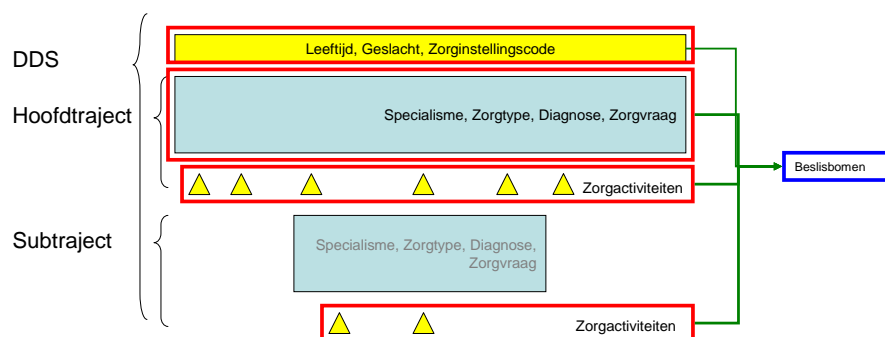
DDS

Hoofdtraject

Subtraject

Leeftijd, Geslacht, Zorginstellingscode

Specialisme, Zorgtype, Diagnose, Zorgvraag

Zorgactiviteiten

Beslisbomen

Specialisme, Zorgtype, Diagnose, Zorgvraag

Zorgactiviteiten